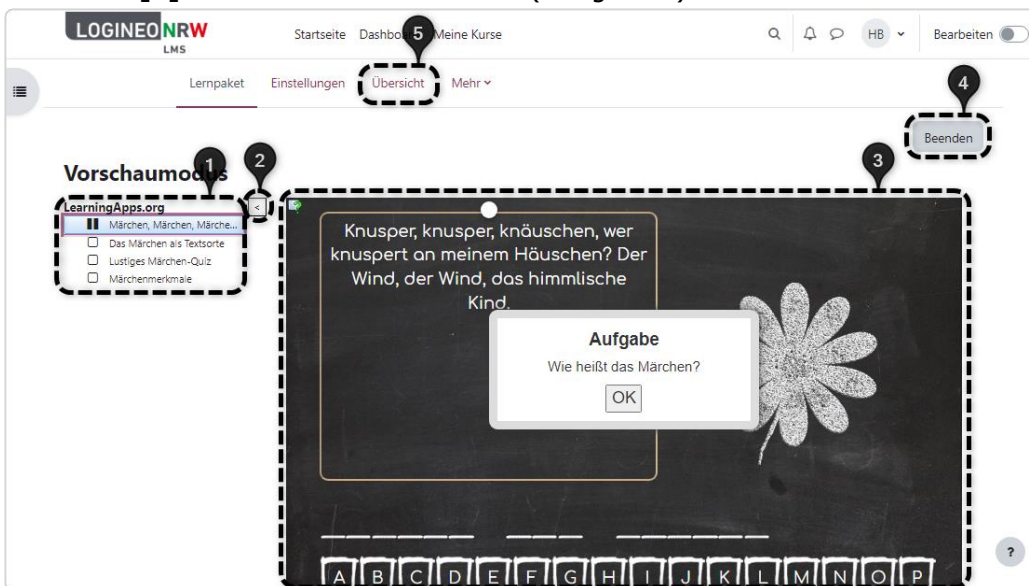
LOGINEO NRW LMS

Startseite Dashboard Meine Kurse

HB

Bearbeiten

Lernpaket Einstellungen Übersicht Mehr

Beenden

Vorschaumodus

LearningApps.org

Märchen, Märchen, Märche...

Das Märchen als Textsorte

Lustiges Märchen-Quiz

Märchenmerkmale

1 2 3 4 5

Knusper, knusper, knäuschen, wer knuspert an meinem Häuschen? Der Wind, der Wind, das himmlische Kind.

Aufgabe

Wie heißt das Märchen?

OK

A B C D E F G H I J K L M N O P

?